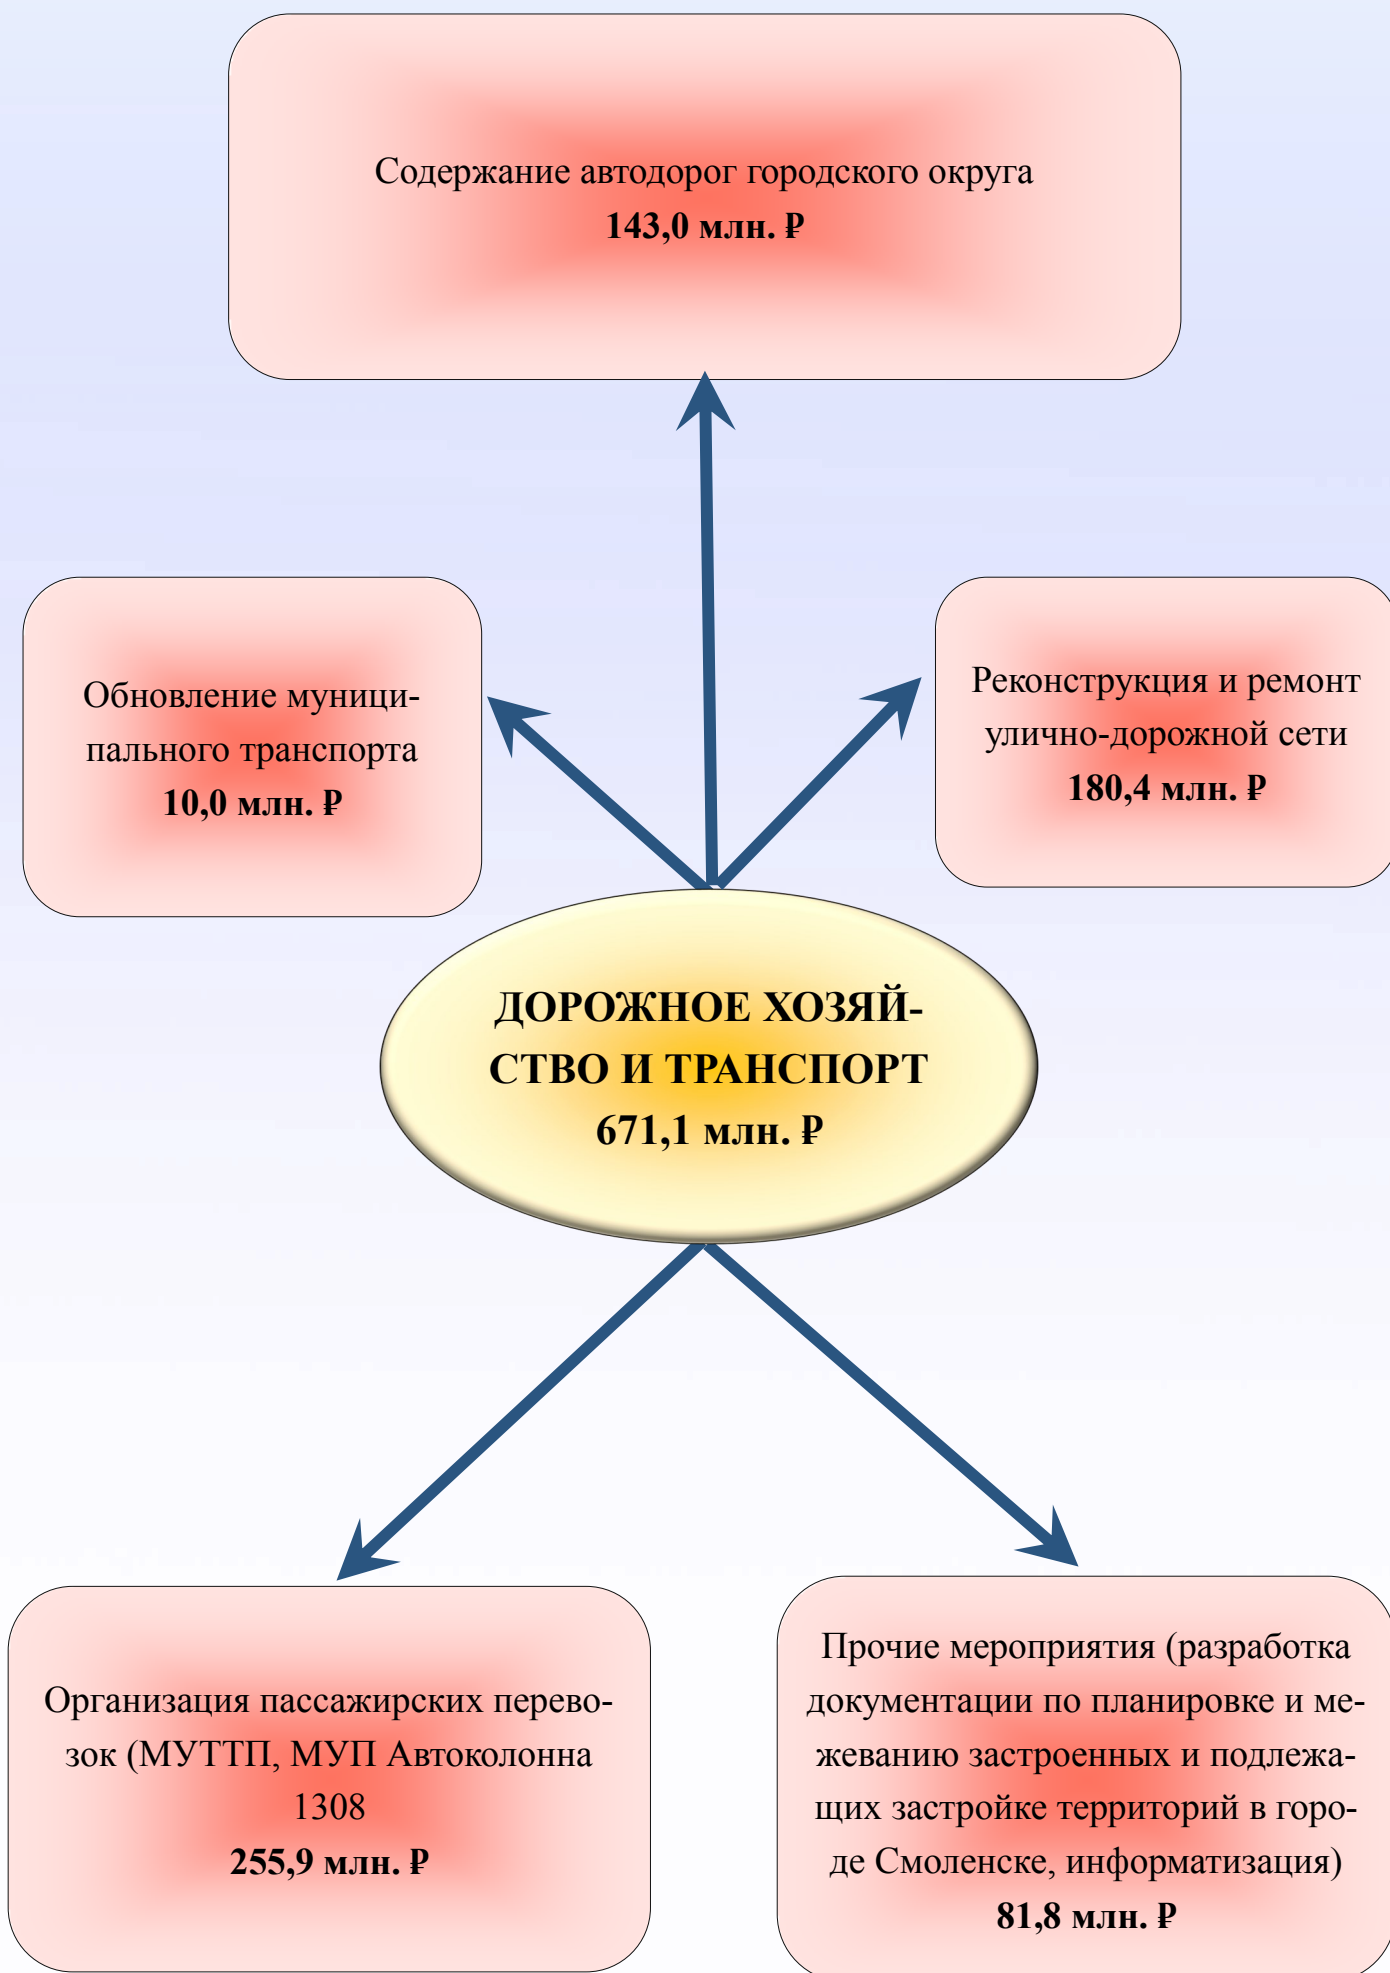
Содержание автодорог городского округа
**143,0 млн. ₽**

Обновление муниципального транспорта
**10,0 млн. ₽**

Реконструкция и ремонт улично-дорожной сети
**180,4 млн. ₽**

**ДОРОЖНОЕ ХОЗЯЙСТВО И ТРАНСПОРТ**
**671,1 млн. ₽**

Организация пассажирских перевозок (МУТТП, МУП Автоколонна 1308
**255,9 млн. ₽**

Прочие мероприятия (разработка документации по планировке и межеванию застроенных и подлежащих застройке территорий в городе Смоленске, информатизация)
**81,8 млн. ₽**